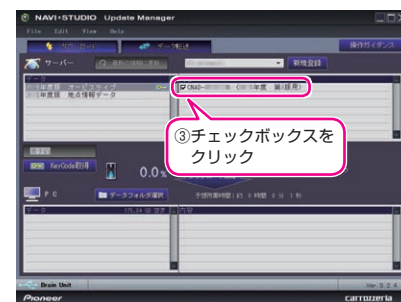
NAVI*STUDIO Update Manager
File Edit View Help
サーバー
データ転送
操作ガイダンス
サーバー
新規登録
データ
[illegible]年度版 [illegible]
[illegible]年度版 地点情報データ
CNAD-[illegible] ([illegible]年度 第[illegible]版用)
③チェックボックスを
クリック
KeyCode取得
0.0
PC
データフォルダ選択
予想所要時間：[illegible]時間 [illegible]分 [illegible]秒
データ
内容
Brain Unit
Ver.3.2.4
Pioneer
carrozzeria